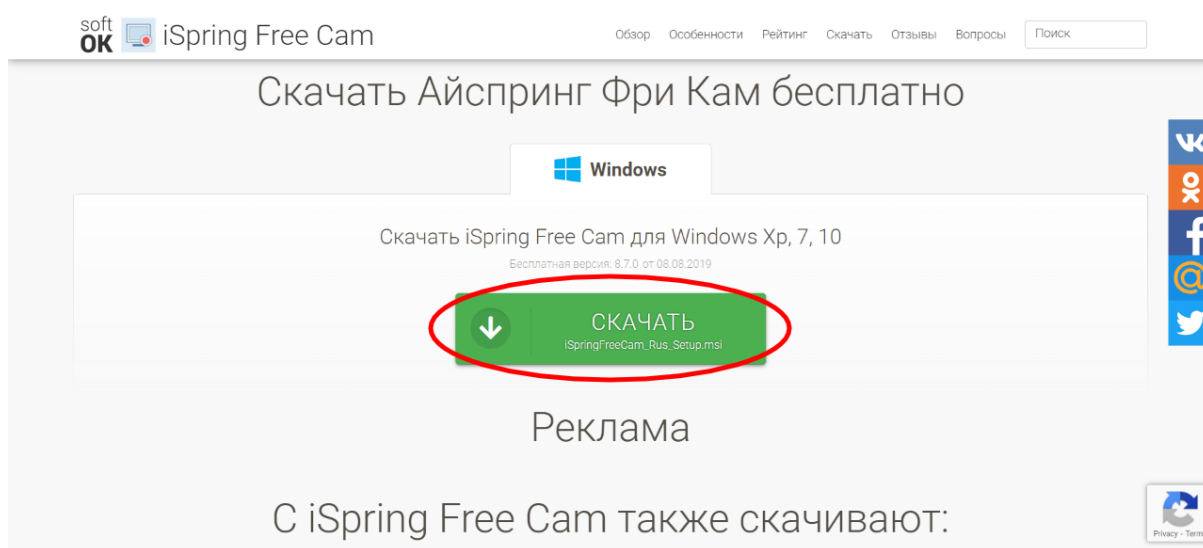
soft OK iSpring Free Cam

Обзор Особенности Рейтинг Скачать Отзывы Вопросы Поиск

Скачать Айспринг Фри Кам бесплатно

Windows

Скачать iSpring Free Cam для Windows Xp, 7, 10

Бесплатная версия: 8.7.0 от 08.08.2019

СКАЧАТЬ
iSpringFreeCam_Rus_Setup.msi

Реклама

С iSpring Free Cam также скачивают:

Privacy - Terms